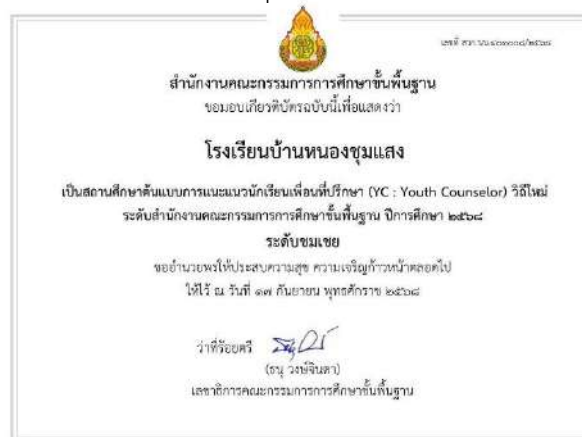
เลขที่ สพฐ. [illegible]/๒๕๖๘

สำนักงานคณะกรรมการการศึกษาขั้นพื้นฐาน

ขอมอบเกียรติบัตรฉบับนี้เพื่อแสดงว่า

โรงเรียนบ้านหนองชุมแสง

เป็นสถานศึกษาต้นแบบการแนะแนวนักเรียนเพื่อนที่ปรึกษา (YC : Youth Counselor) วิถีใหม่ ระดับสำนักงานคณะกรรมการการศึกษาขั้นพื้นฐาน ปีการศึกษา ๒๕๖๘

ระดับชมเชย

ขออำนวยพรให้ประสบความสุข ความเจริญก้าวหน้าตลอดไป

ให้ไว้ ณ วันที่ ๑๗ กันยายน พุทธศักราช ๒๕๖๘

ว่าที่ร้อยตรี

(ธนู วงษ์จินดา)

เลขาธิการคณะกรรมการการศึกษาขั้นพื้นฐาน